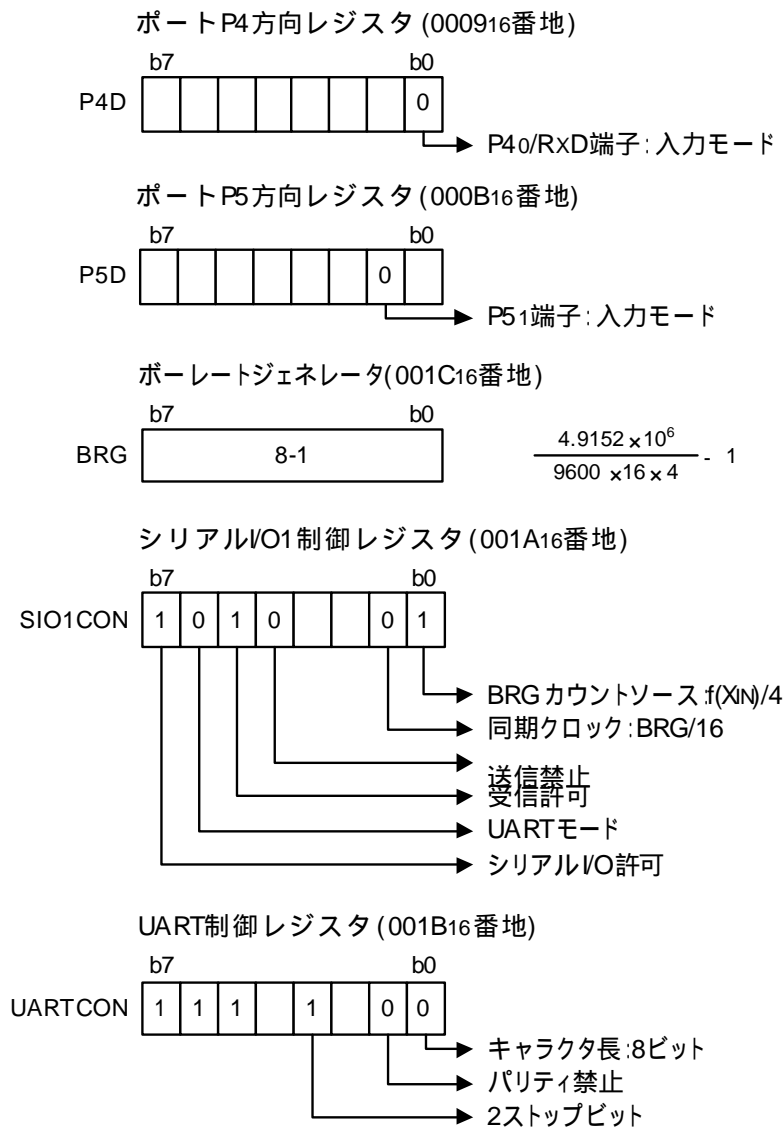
ポートP4方向レジスタ ($0009_{16}$番地)

b7 b0

P4D

| | | | | | | | 0 |
|---|---|---|---|---|---|---|---|

P4$_0$/R$_X$D端子: 入力モード

ポートP5方向レジスタ ($000B_{16}$番地)

b7 b0

P5D

| | | | | | | 0 | |
|---|---|---|---|---|---|---|---|

P5$_1$端子: 入力モード

ボーレートジェネレータ($001C_{16}$番地)

b7 b0

BRG

8-1

$\frac{4.9152 \times 10^6}{9600 \times 16 \times 4} - 1$

シリアルI/O1制御レジスタ ($001A_{16}$番地)

b7 b0

SIO1CON

| 1 | 0 | 1 | 0 | | | 0 | 1 |
|---|---|---|---|---|---|---|---|

BRGカウントソース:f(X$_{IN}$)/4

同期クロック:BRG/16

送信禁止

受信許可

UARTモード

シリアルI/O許可

UART制御レジスタ ($001B_{16}$番地)

b7 b0

UARTCON

| 1 | 1 | 1 | | 1 | | 0 | 0 |
|---|---|---|---|---|---|---|---|

キャラクタ長:8ビット

パリティ禁止

2ストップビット